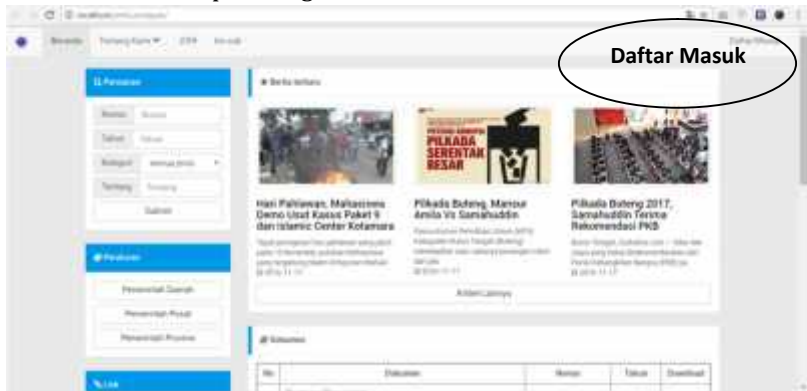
Daftar Masuk

Beranda Tentang Kami JDIH Kontak

Pencarian

Nomor

Tahun

Kategori

Tentang

Berita terbaru

Hari Pahlawan, Mahasiswa Demo Usut Kasus Paket 9 dan Islamic Center Kotamara

PILKADA SERENTAK BESAR

Pilkada Buteng, Mansur Amila Vs Samahuddin

Pilkada Buteng 2017, Samahuddin Terima Rekomendasi PKS

Peraturan

Pemerintah Daerah

Pemerintah Pusat

Pemerintah Provinsi

Artikel Lainnya

Dokumen

| No | Dokumen | Nomor | Tahun | Download |
|---|---|---|---|---|

Link